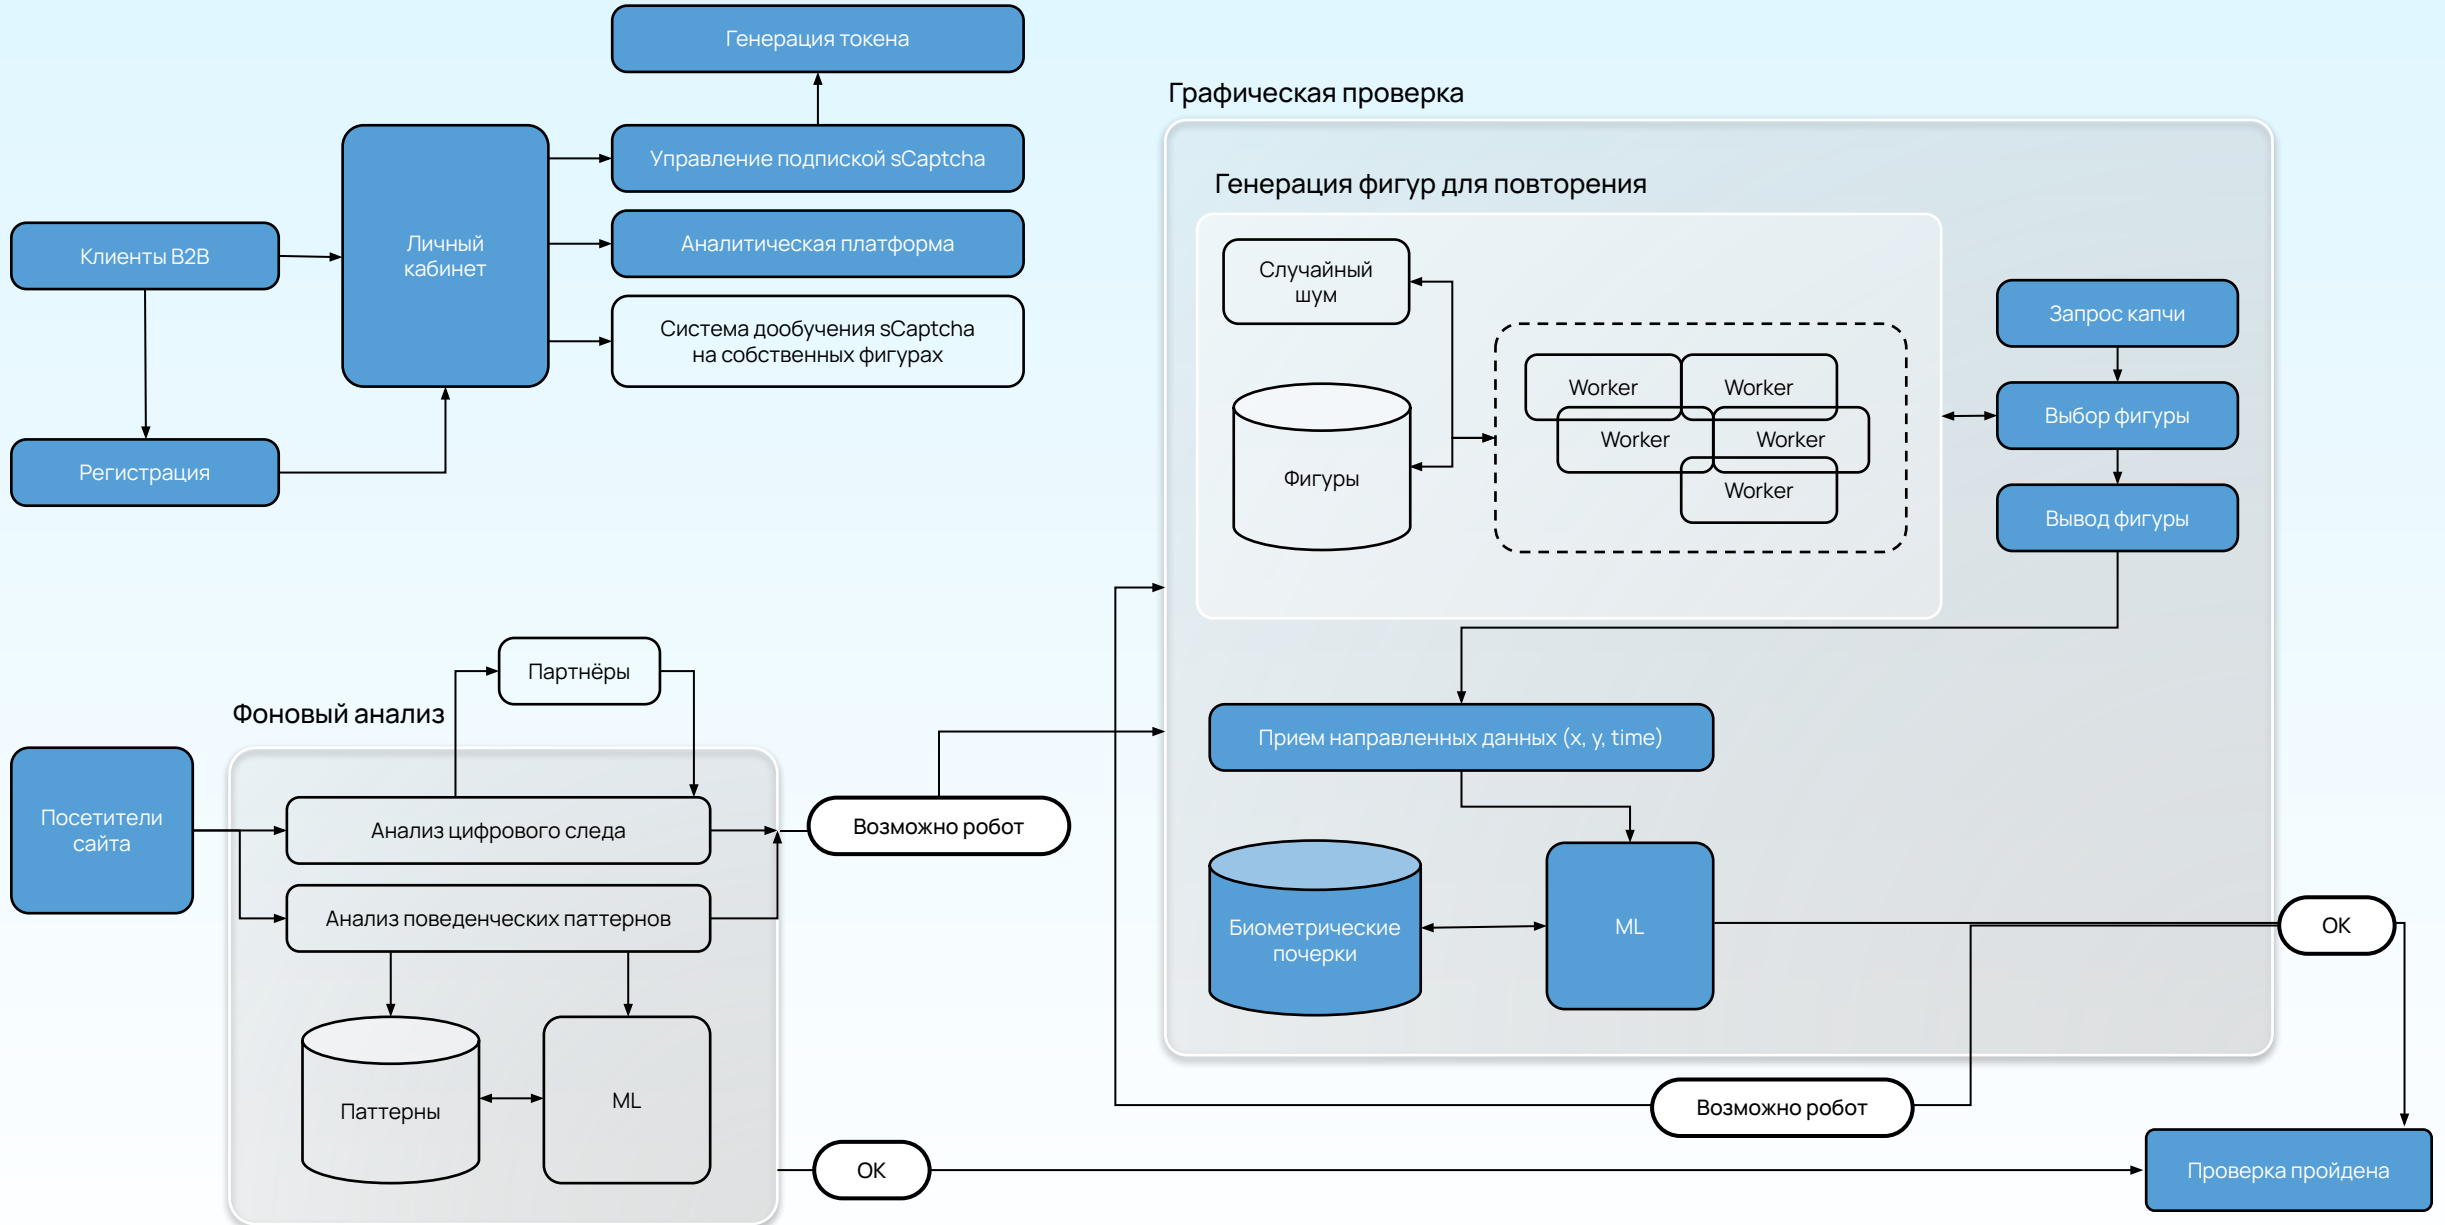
Генерация токена

Управление подпиской sCaptcha

Аналитическая платформа

Система дообучения sCaptcha на собственных фигурах

Клиенты B2B

Личный кабинет

Регистрация

Графическая проверка

Генерация фигур для повторения

Случайный шум

Фигуры

Worker

Worker

Worker

Worker

Worker

Запрос капчи

Выбор фигуры

Вывод фигуры

Прием направленных данных (x, y, time)

Биометрические почерки

ML

OK

Фоновый анализ

Партнёры

Посетители сайта

Анализ цифрового следа

Анализ поведенческих паттернов

Возможно робот

Паттерны

ML

Возможно робот

OK

Проверка пройдена